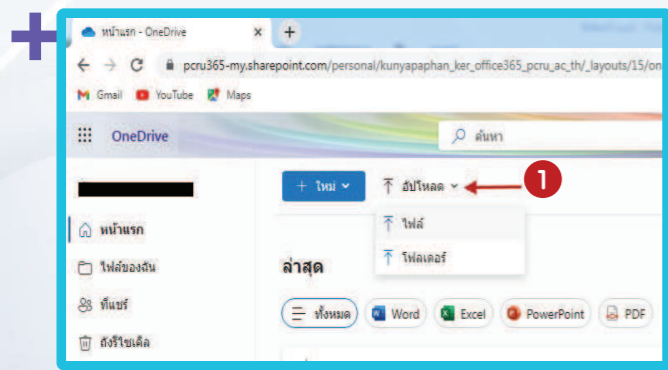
หน้าแรก - OneDrive ×
+
pcru365-my.sharepoint.com/personal/kunyapaphan_ker_office365_pcru_ac_th/_layouts/15/on
Gmail YouTube Maps
OneDrive
ค้นหา
+ ใหม่
อัปโหลด
1
ไฟล์
โฟลเดอร์
หน้าแรก
ไฟล์ของฉัน
ที่แชร์
ถังรีไซเคิล
ล่าสุด
ทั้งหมด
Word
Excel
PowerPoint
PDF